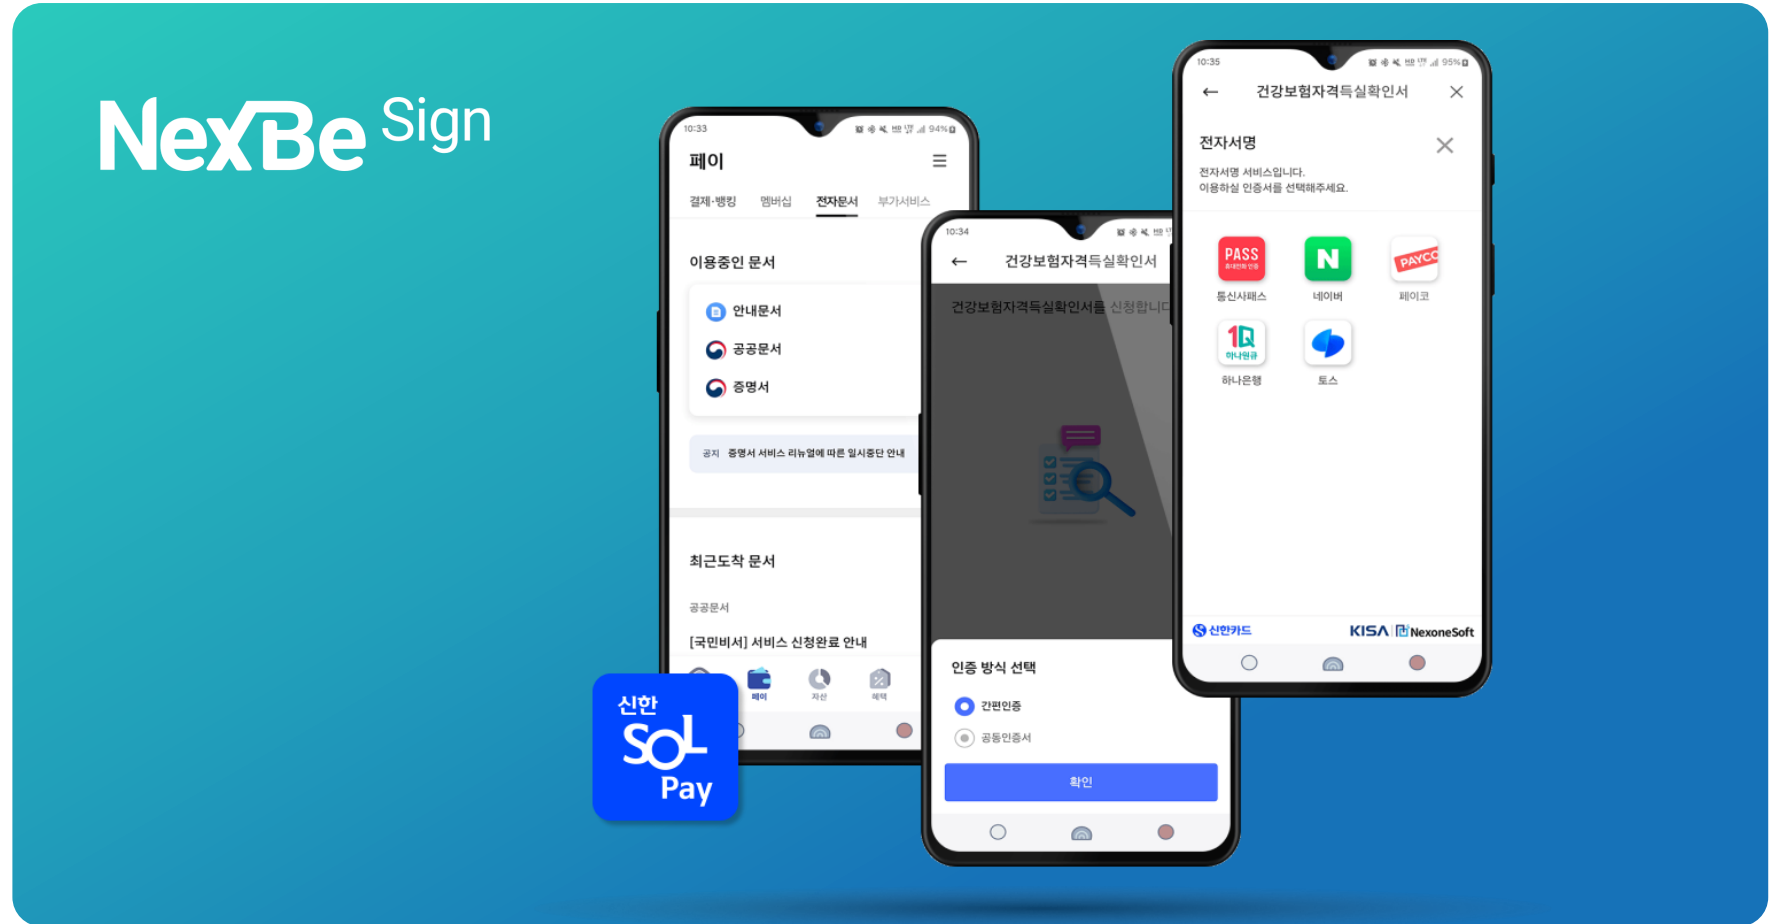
NexBe Sign

10:33
94%
페이
결제·뱅킹 멤버십 전자문서 부가서비스
이용중인 문서
안내문서
공공문서
증명서
공지 증명서 서비스 리뉴얼에 따른 일시중단 안내
최근도착 문서
공공문서
[국민비서] 서비스 신청완료 안내
페이 자산 혜택

10:34
← 건강보험자격득실확인서
건강보험자격득실확인서를 신청합니다
인증 방식 선택
간편인증
공동인증서
확인

10:35
95%
← 건강보험자격득실확인서 ✕
전자서명 ✕
전자서명 서비스입니다.
이용하실 인증서를 선택해주세요.
PASS
통신사패스
N
네이버
PAYCO
페이코
1Q
하나원큐
하나은행
토스
신한카드
KISA
NexoneSoft

신한
SOL
Pay